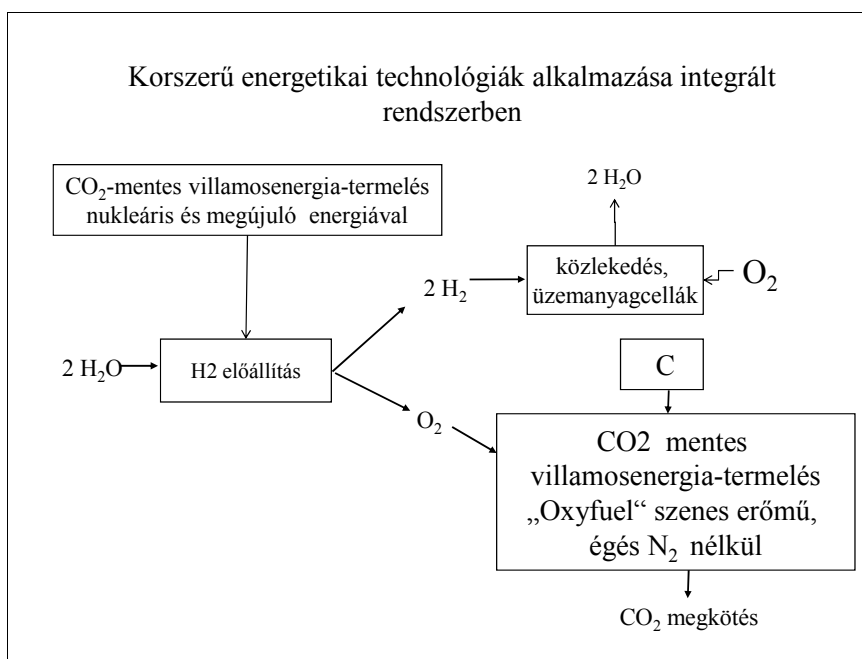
Korszerű energetikai technológiák alkalmazása integrált rendszerben

$CO_2$-mentes villamosenergia-termelés nukleáris és megújuló energiával

$2\ H_2O$

közlekedés, üzemanyagcellák

$2\ H_2$

$O_2$

$2\ H_2O$

H2 előállítás

C

$O_2$

CO2 mentes villamosenergia-termelés „Oxyfuel“ szenes erőmű, égés $N_2$ nélkül

$CO_2$ megkötés